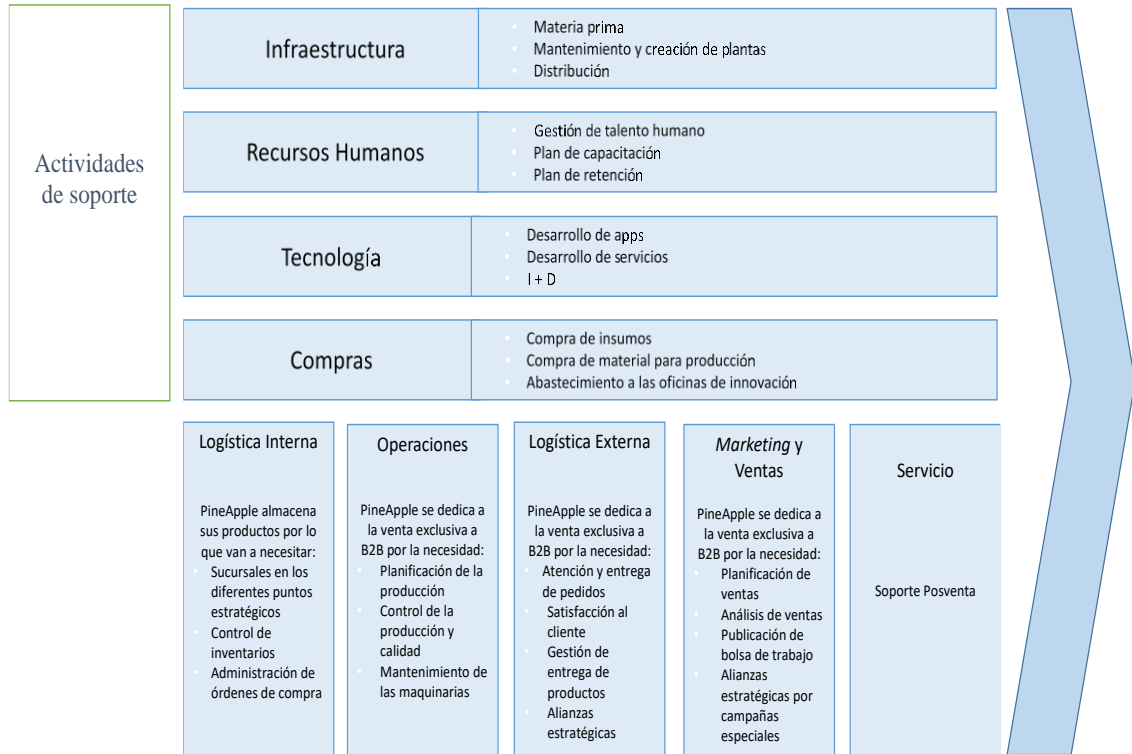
Actividades de soporte

Infraestructura
- Materia prima
- Mantenimiento y creación de plantas
- Distribución

Recursos Humanos
- Gestión de talento humano
- Plan de capacitación
- Plan de retención

Tecnología
- Desarrollo de apps
- Desarrollo de servicios
- I + D

Compras
- Compra de insumos
- Compra de material para producción
- Abastecimiento a las oficinas de innovación

Logística Interna

PineApple almacena sus productos por lo que van a necesitar:
- Sucursales en los diferentes puntos estratégicos
- Control de inventarios
- Administración de órdenes de compra

Operaciones

PineApple se dedica a la venta exclusiva a B2B por la necesidad:
- Planificación de la producción
- Control de la producción y calidad
- Mantenimiento de las maquinarias

Logística Externa

PineApple se dedica a la venta exclusiva a B2B por la necesidad:
- Atención y entrega de pedidos
- Satisfacción al cliente
- Gestión de entrega de productos
- Alianzas estratégicas

Marketing y Ventas

PineApple se dedica a la venta exclusiva a B2B por la necesidad:
- Planificación de ventas
- Análisis de ventas
- Publicación de bolsa de trabajo
- Alianzas estratégicas por campañas especiales

Servicio

Soporte Posventa